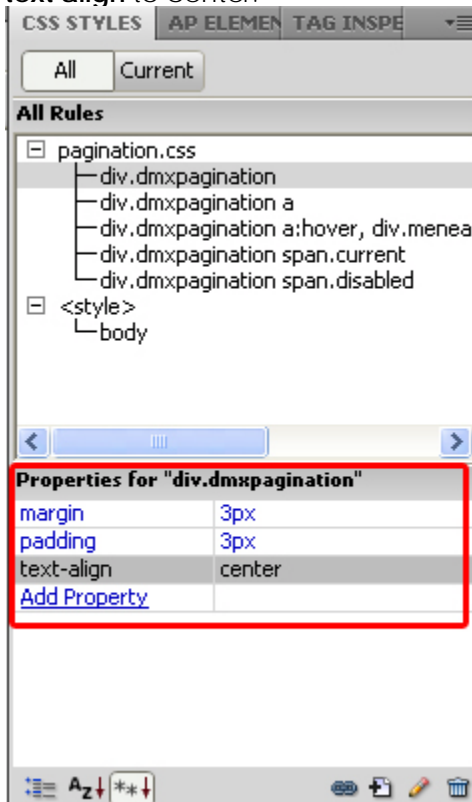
text-align to center

CSS STYLES | AP ELEMEN | TAG INSPE

All | Current

All Rules

pagination.css
div.dmxpagination
div.dmxpagination a
div.dmxpagination a:hover, div.menea
div.dmxpagination span.current
div.dmxpagination span.disabled
<style>
body

Properties for "div.dmxpagination"

| margin | 3px |
|---|---|
| padding | 3px |
| text-align | center |
| Add Property | |